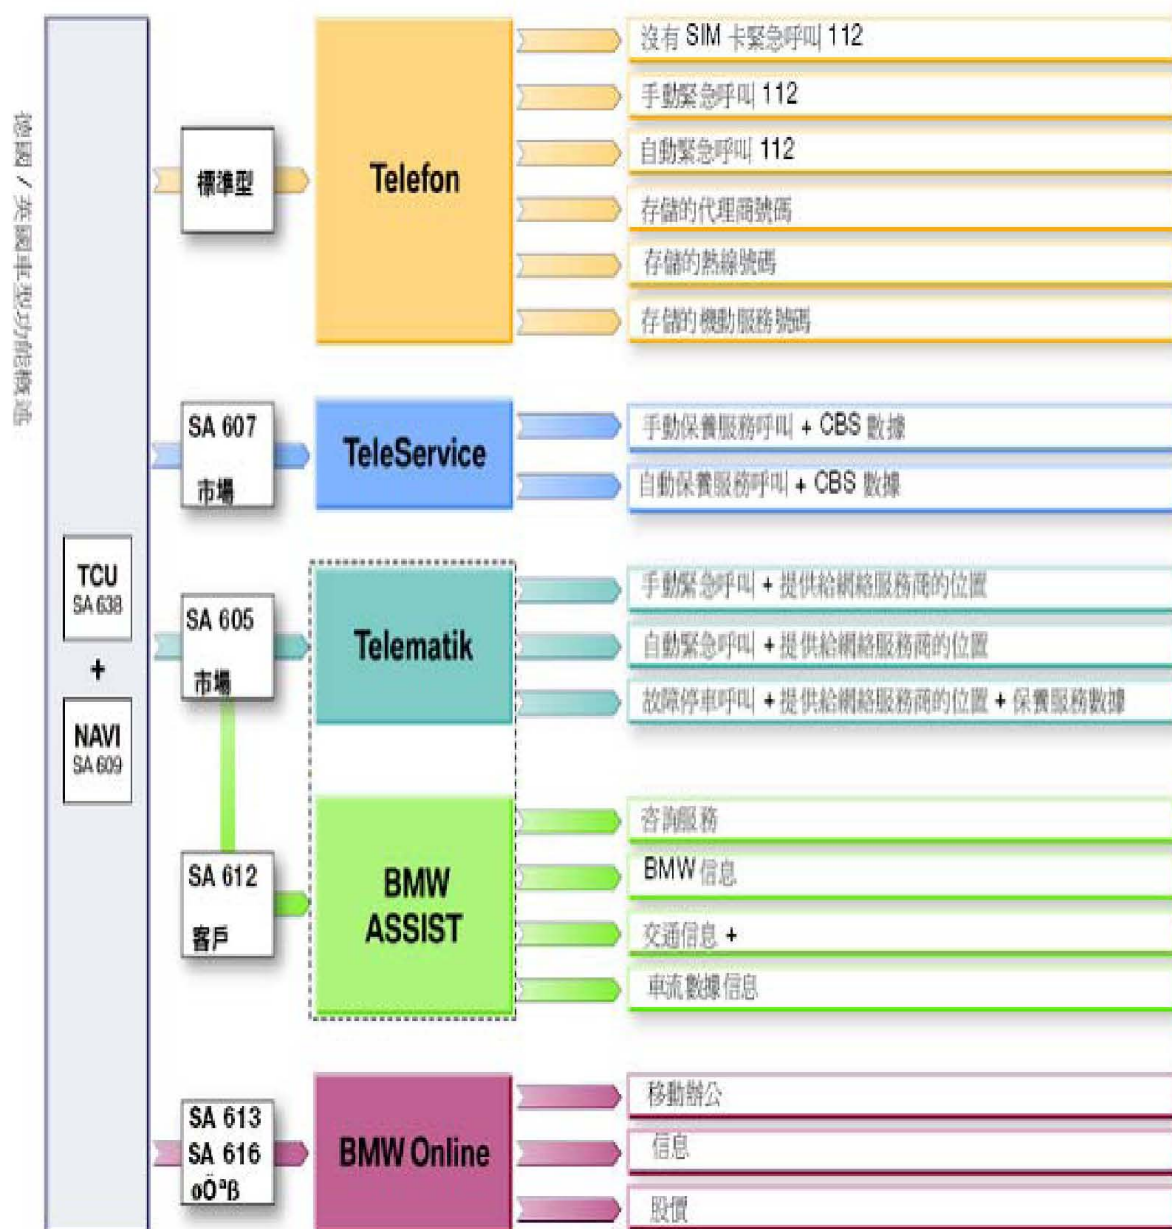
德國 / 英國車型功能概述

TCU
SA 638
+
NAVI
SA 609

標準型

Telefon

沒有 SIM 卡緊急呼叫 112
手動緊急呼叫 112
自動緊急呼叫 112
存儲的代理商號碼
存儲的熱線號碼
存儲的 機動服務號碼

SA 607
市場

TeleService

手動保養服務呼叫 + CBS 數據
自動保養服務呼叫 + CBS 數據

SA 605
市場

Telematik

手動緊急呼叫 + 提供給網絡服務商的位置
自動緊急呼叫 + 提供給網絡服務商的位置
故障停車呼叫 + 提供給網絡服務商的位置 + 保養服務數據

SA 612
客戶

BMW ASSIST

咨詢服務
BMW 信息
交通信息 +
車流數據信息

SA 613
SA 616
øÖªß

BMW Online

移動辦公
信息
股價